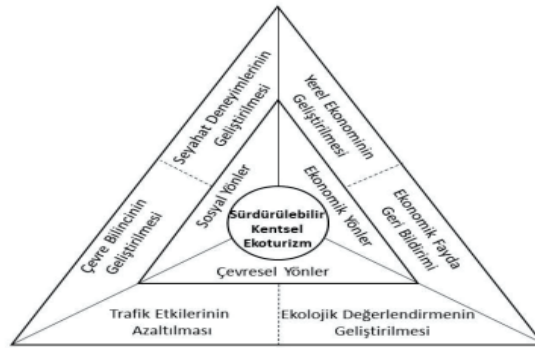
Seyahat Deneyimlerinin Geliştirilmesi

Yerel Ekonominin Geliştirilmesi

Çevre Bilincinin Geliştirilmesi

Sosyal Yönler

Ekonomik Yönler

Ekonomik Fayda Geri Bildirimi

Sürdürülebilir Kentsel Ekoturizm

Çevresel Yönler

Trafik Etkilerinin Azaltılması

Ekolojik Değerlendirmenin Geliştirilmesi